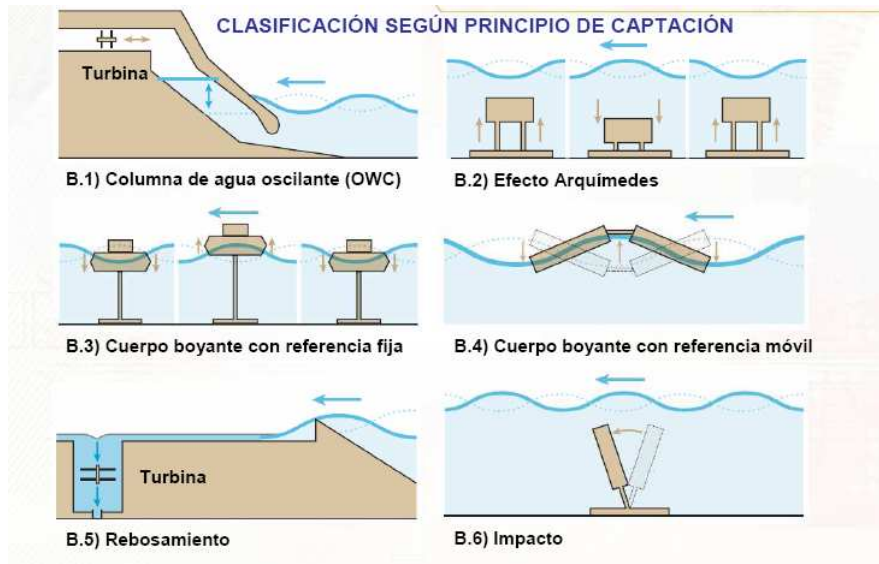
CLASIFICACIÓN SEGÚN PRINCIPIO DE CAPTACIÓN

Turbina

B.1) Columna de agua oscilante (OWC)

B.2) Efecto Arquímedes

B.3) Cuerpo boyante con referencia fija

B.4) Cuerpo boyante con referencia móvil

Turbina

B.5) Rebosamiento

B.6) Impacto